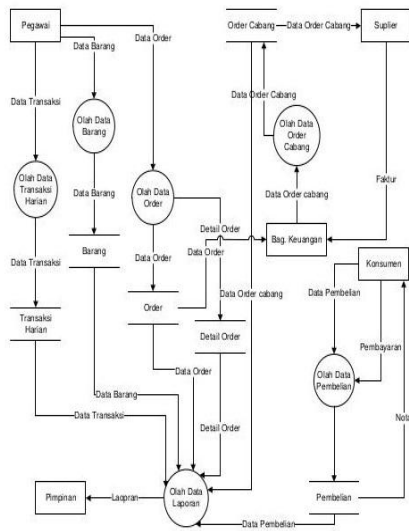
Pegawai

Data Barang

Data Order

Order Cabang

Data Order Cabang

Suplier

Data Order Cabang

Data Transaksi

Olah Data Barang

Olah Data Order Cabang

Olah Data Transaksi Harian

Data Barang

Olah Data Order

Data Order cabang

Faktur

Detail Order

Data Order

Bag. Keuangan

Konsumen

Barang

Data Transaksi

Data Order

Order

Data Order cabang

Data Pembelian

Pembayaran

Detail Order

Transaksi Harian

Data Order

Olah Data Pembelian

Data Barang

Nota

Data Transaksi

Detail Order

Pimpinan

Laopran

Olah Data Laporan

Pembelian

Data Pembelian